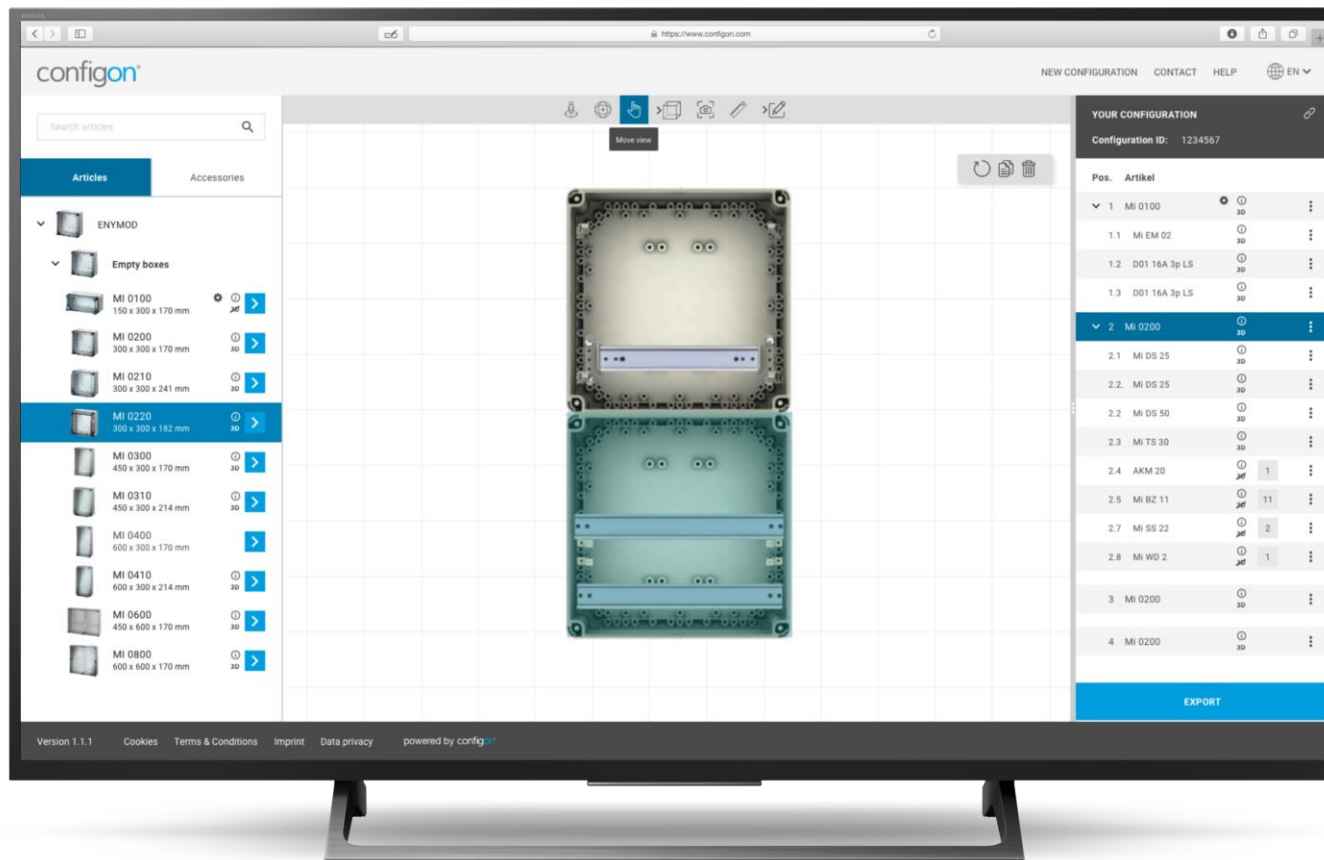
https://www.configon.com

configon

NEW CONFIGURATION CONTACT HELP EN

Search articles

Articles Accessories

ENYMOD

Empty boxes

MI 0100
150 x 300 x 170 mm

MI 0200
300 x 300 x 170 mm 3D

MI 0210
300 x 300 x 241 mm 3D

MI 0220
300 x 300 x 182 mm 3D

MI 0300
450 x 300 x 170 mm 3D

MI 0310
450 x 300 x 214 mm 3D

MI 0400
600 x 300 x 170 mm

MI 0410
600 x 300 x 214 mm 3D

MI 0600
450 x 600 x 170 mm 3D

MI 0800
600 x 600 x 170 mm 3D

Move view

YOUR CONFIGURATION

Configuration ID: 1234567

Pos. Artikel

1 Mi 0100 3D
1.1 Mi EM 02 3D
1.2 D01 16A 3p LS 3D
1.3 D01 16A 3p LS 3D
2 Mi 0200 3D
2.1 Mi DS 25 3D
2.2. Mi DS 25 3D
2.2 Mi DS 50 3D
2.3 Mi TS 30 3D
2.4 AKM 20 1
2.5 Mi BZ 11 11
2.7 Mi SS 22 2
2.8 Mi WD 2 1
3 Mi 0200 3D
4 Mi 0200 3D

EXPORT

Version 1.1.1 Cookies Terms & Conditions Imprint Data privacy powered by configon